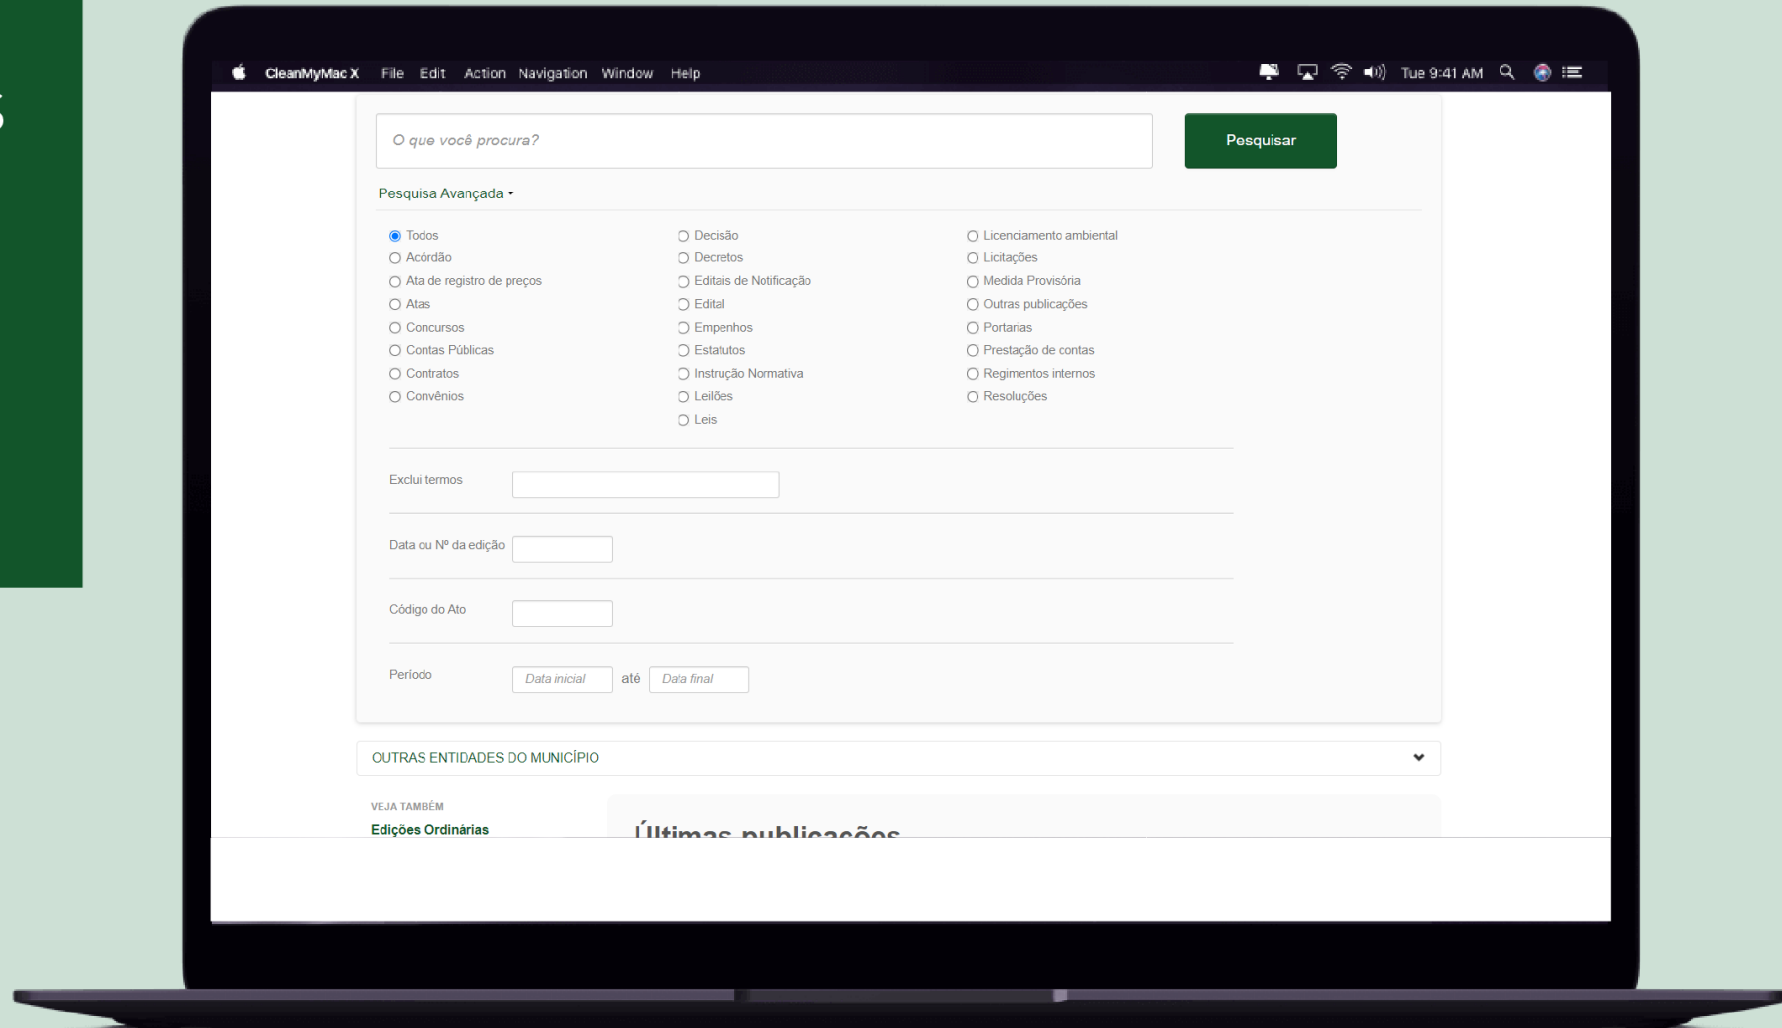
CleanMyMac X File Edit Action Navigation Window Help

Tue 9:41 AM

O que você procura?

Pesquisar

Pesquisa Avançada

Todos
Acórdão
Ata de registro de preços
Atas
Concursos
Contas Públicas
Contratos
Convênios

Decisão
Decretos
Editais de Notificação
Edital
Empenhos
Estatutos
Instrução Normativa
Leilões
Leis

Licenciamento ambiental
Licitações
Medida Provisória
Outras publicações
Portarias
Prestação de contas
Regimentos internos
Resoluções

Exclui termos

Data ou Nº da edição

Código do Ato

Período

Data inicial

até

Data final

OUTRAS ENTIDADES DO MUNICÍPIO

VEJA TAMBÉM

Edições Ordinárias

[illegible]